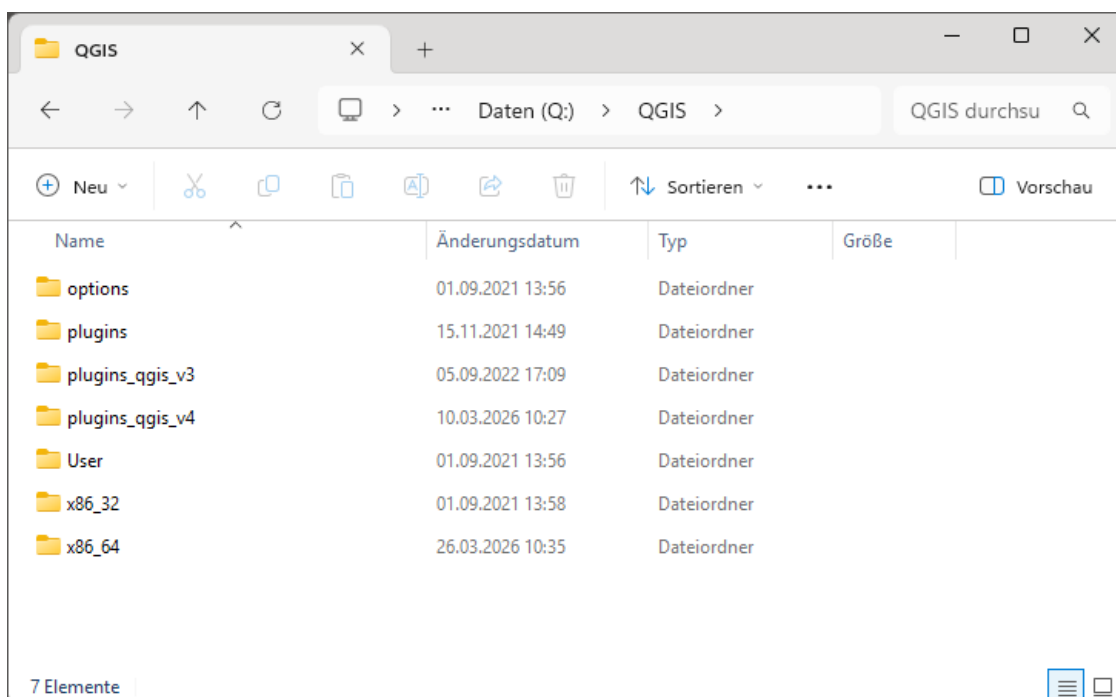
QGIS

... Daten (Q:) > QGIS >

QGIS durchsu

Neu

Sortieren

Vorschau

| Name | Änderungsdatum | Typ | Größe |
|---|---|---|---|
| options | 01.09.2021 13:56 | Dateiordner | |
| plugins | 15.11.2021 14:49 | Dateiordner | |
| plugins_qgis_v3 | 05.09.2022 17:09 | Dateiordner | |
| plugins_qgis_v4 | 10.03.2026 10:27 | Dateiordner | |
| User | 01.09.2021 13:56 | Dateiordner | |
| x86_32 | 01.09.2021 13:58 | Dateiordner | |
| x86_64 | 26.03.2026 10:35 | Dateiordner | |

7 Elemente